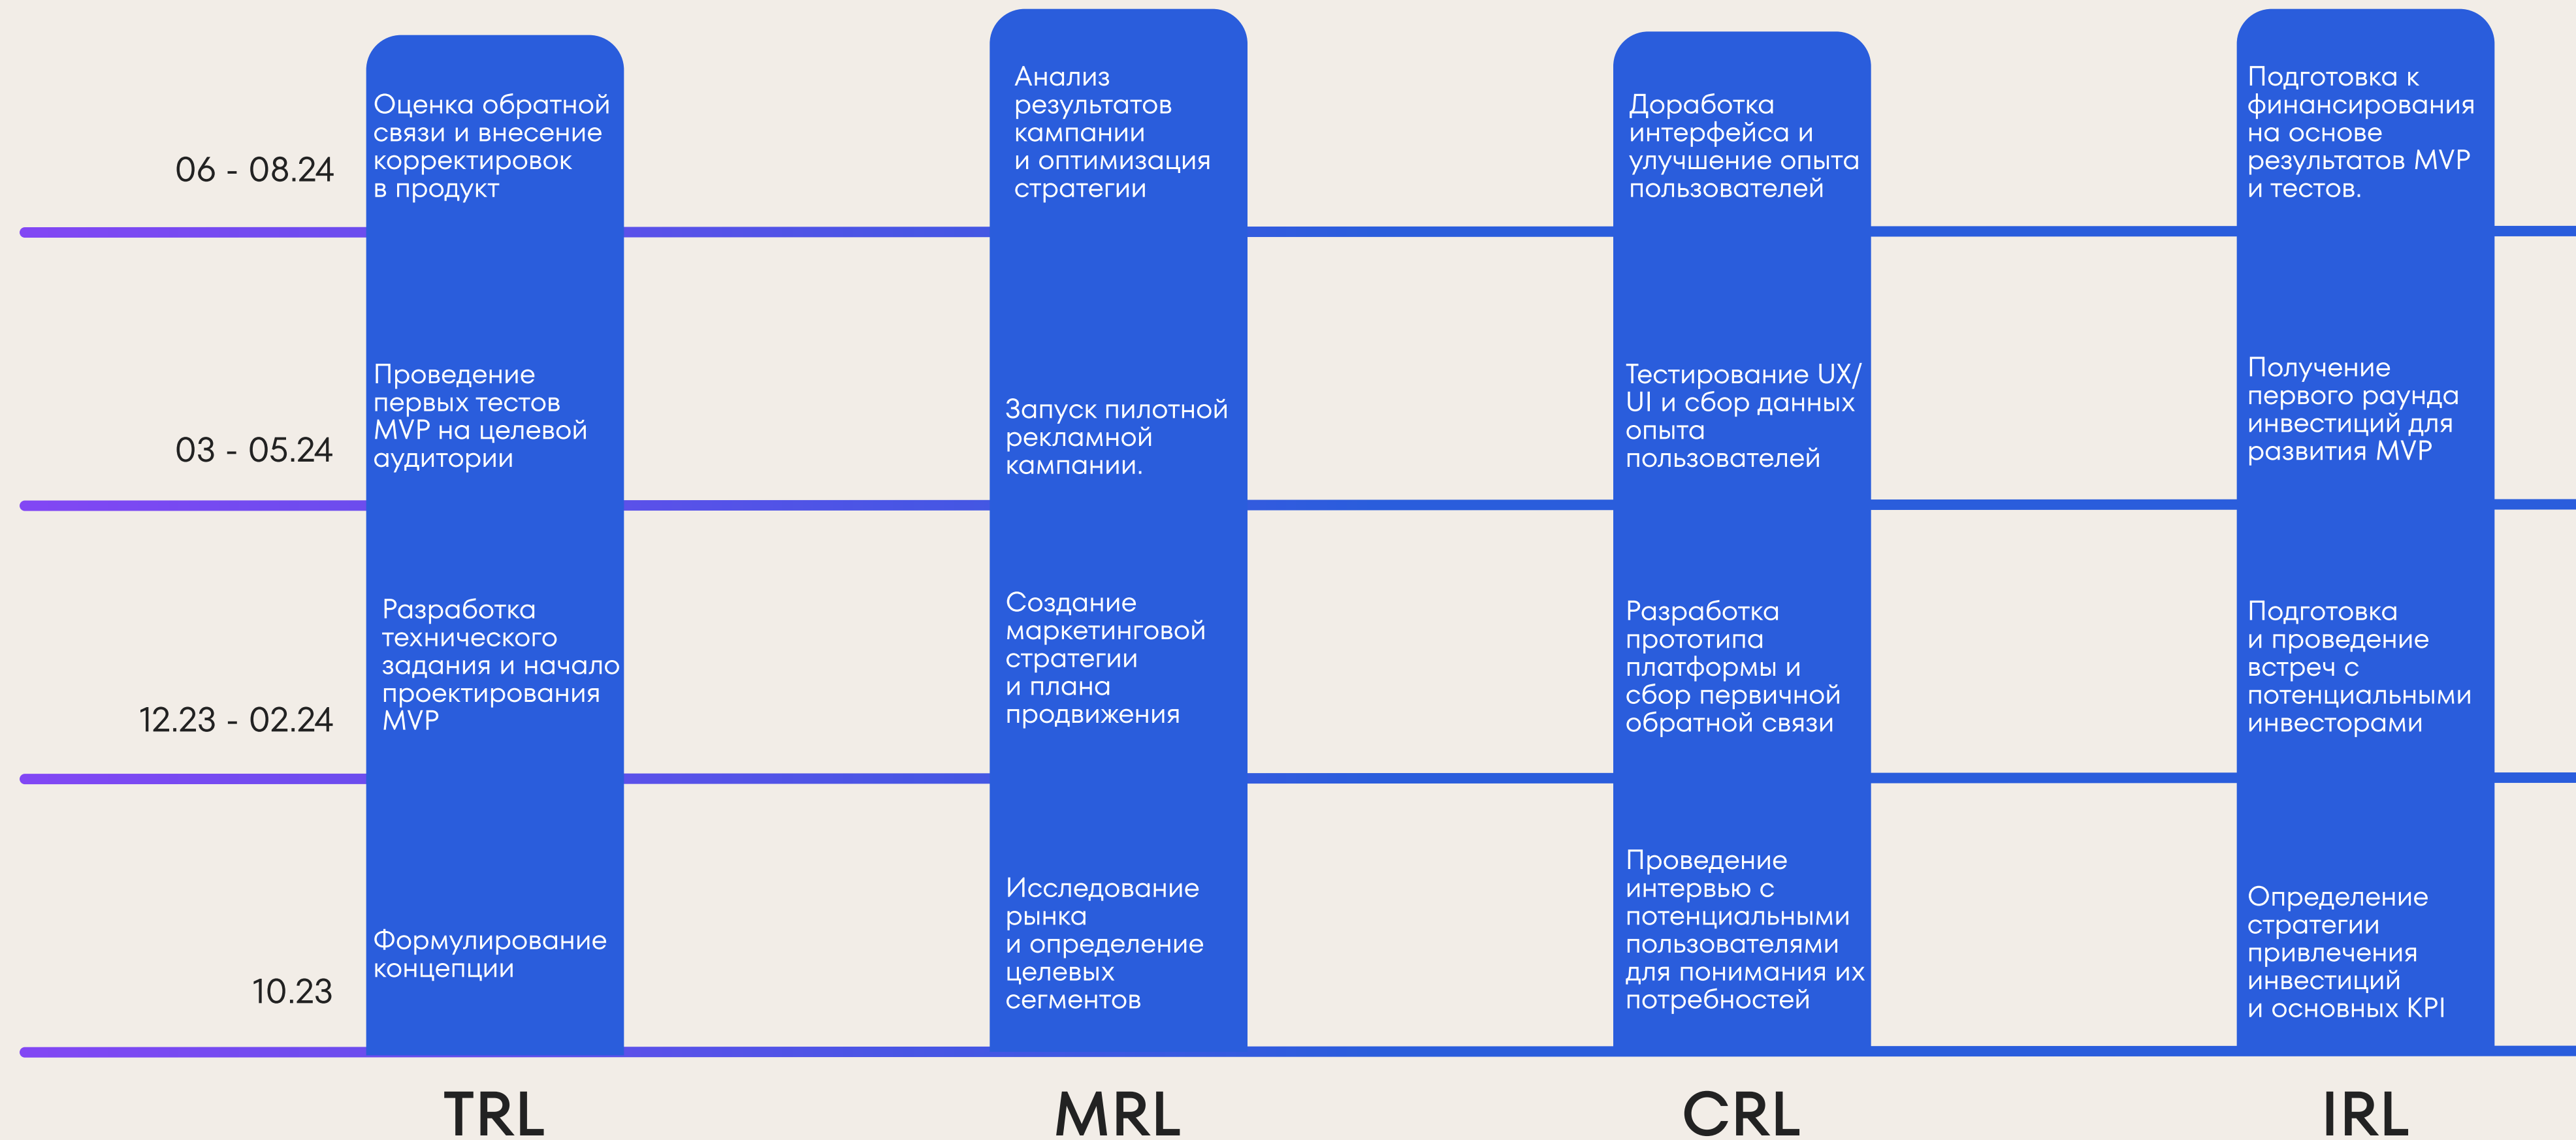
06 - 08.24

Оценка обратной связи и внесение корректировок в продукт

Анализ результатов кампании и оптимизация стратегии

Доработка интерфейса и улучшение опыта пользователей

Подготовка к финансирования на основе результатов MVP и тестов.

03 - 05.24

Проведение первых тестов MVP на целевой аудитории

Запуск пилотной рекламной кампании.

Тестирование UX/UI и сбор данных опыта пользователей

Получение первого раунда инвестиций для развития MVP

12.23 - 02.24

Разработка технического задания и начало проектирования MVP

Создание маркетинговой стратегии и плана продвижения

Разработка прототипа платформы и сбор первичной обратной связи

Подготовка и проведение встреч с потенциальными инвесторами

10.23

Формулирование концепции

Исследование рынка и определение целевых сегментов

Проведение интервью с потенциальными пользователями для понимания их потребностей

Определение стратегии привлечения инвестиций и основных KPI

TRL

MRL

CRL

IRL